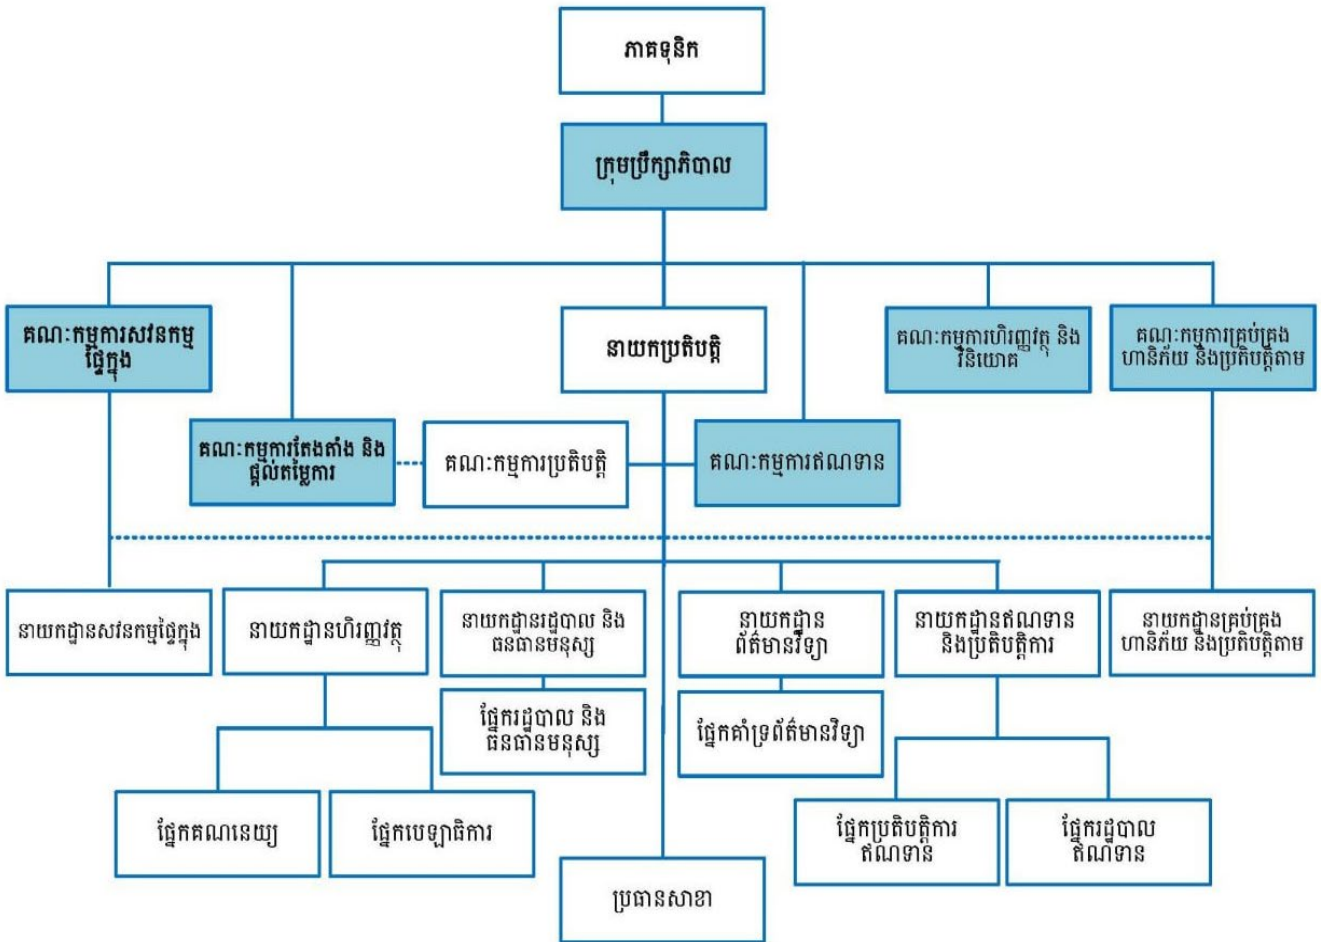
ភាគទុនិក

ក្រុមប្រឹក្សាភិបាល

គណៈកម្មការសវនកម្មផ្ទៃក្នុង

នាយកប្រតិបត្តិ

គណៈកម្មការហិរញ្ញវត្ថុ និងវិនិយោគ

គណៈកម្មការគ្រប់គ្រងហានិភ័យ និងប្រតិបត្តិតាម

គណៈកម្មការតែងតាំង និងផ្តល់តម្លៃការ

គណៈកម្មការប្រតិបត្តិ

គណៈកម្មការឥណទាន

នាយកដ្ឋានសវនកម្មផ្ទៃក្នុង

នាយកដ្ឋានហិរញ្ញវត្ថុ

នាយកដ្ឋានរដ្ឋបាល និងធនធានមនុស្ស

នាយកដ្ឋានព័ត៌មានវិទ្យា

នាយកដ្ឋានឥណទាន និងប្រតិបត្តិការ

នាយកដ្ឋានគ្រប់គ្រងហានិភ័យ និងប្រតិបត្តិតាម

ផ្នែករដ្ឋបាល និងធនធានមនុស្ស

ផ្នែកគាំទ្រព័ត៌មានវិទ្យា

ផ្នែកគណនេយ្យ

ផ្នែកបេឡាធិការ

ផ្នែកប្រតិបត្តិការឥណទាន

ផ្នែករដ្ឋបាលឥណទាន

ប្រធានសាខា